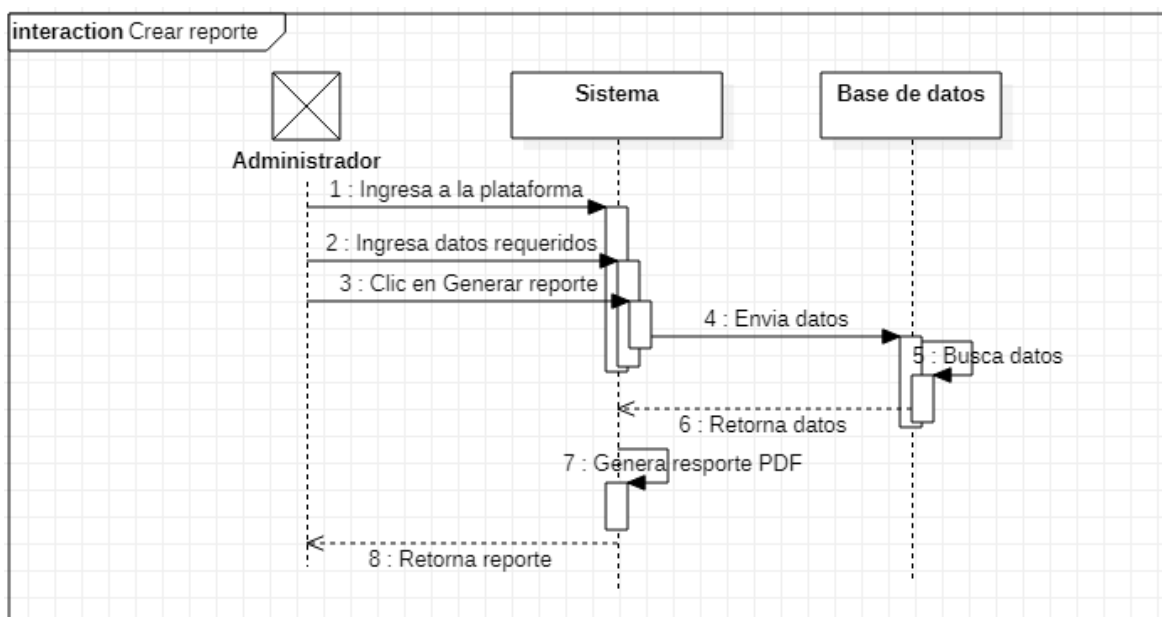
interaction Crear reporte

Administrador

Sistema

Base de datos

1 : Ingresa a la plataforma

2 : Ingresa datos requeridos

3 : Clic en Generar reporte

4 : Envia datos

5 : Busca datos

6 : Retorna datos

7 : Genera resporte PDF

8 : Retorna reporte